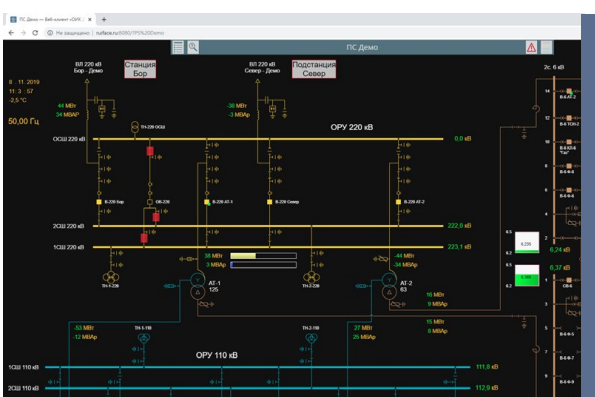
ПС Демо — Веб-клиент «ОИК...» ×  +

Не защищено | rutface.ru:8080/?PS%20Demo

ПС Демо

8 11 2019
11 : 3 : 57
-2,5 °C

50,00 Гц

ВЛ 220 кВ
Бор - Демо

Станция
Бор

ВЛ 220 кВ
Север - Демо

Подстанция
Север

44 МВт
24 МВАр

-38 МВт
-3 МВАр

ОСШ 220 кВ

ТН-220 ОСШ

ОРУ 220 кВ

0,0 кВ

В-220 Бор

ОВ-220

В-220 АТ-1

В-220 Север

В-220 АТ-2

2СШ 220 кВ

222,0 кВ

1СШ 220 кВ

223,1 кВ

ТН-1-220

38 МВт
3 МВАр

АТ-1
125

ТН-2-220

-44 МВт
-34 МВАр

АТ-2
63

16 МВт
9 МВАр

15 МВт
8 МВАр

-53 МВт
-12 МВАр

ТН-1-110

ТН-2-110

27 МВт
25 МВАр

ОРУ 110 кВ

1СШ 110 кВ

111,8 кВ

2СШ 110 кВ

112,9 кВ

2с. 6 кВ

6,24 кВ

6,37 кВ